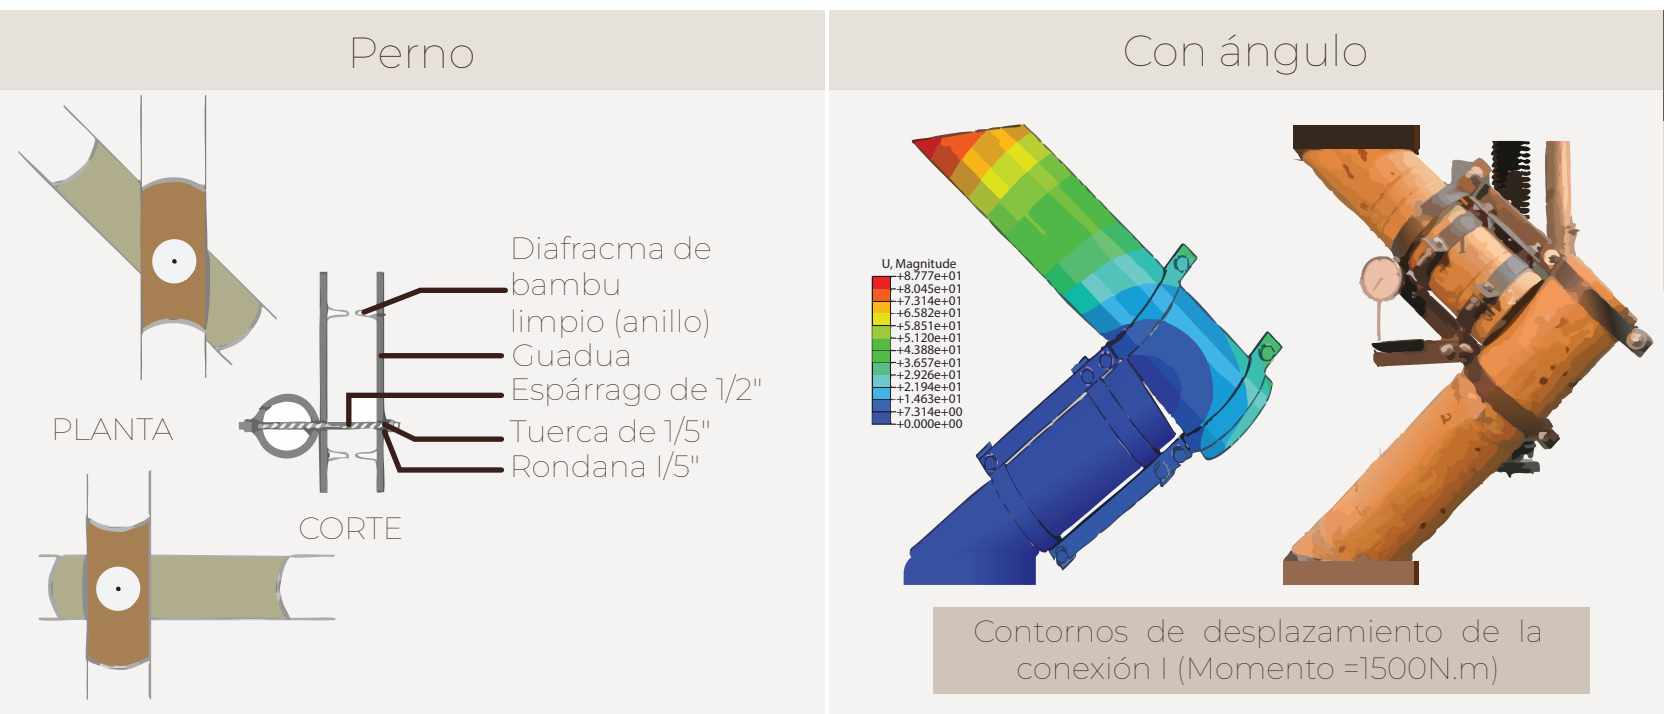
Perno

Con ángulo

Diafracma de bambu limpio (anillo)
Guadua
Espárrago de 1/2"
Tuerca de 1/5"
Rondana l/5"

PLANTA

CORTE

U, Magnitude
+8.777e+01
+8.045e+01
+7.314e+01
+6.582e+01
+5.851e+01
+5.120e+01
+4.388e+01
+3.657e+01
+2.926e+01
+2.194e+01
+1.463e+01
+7.314e+00
+0.000e+00

Contornos de desplazamiento de la conexión I (Momento =1500N.m)